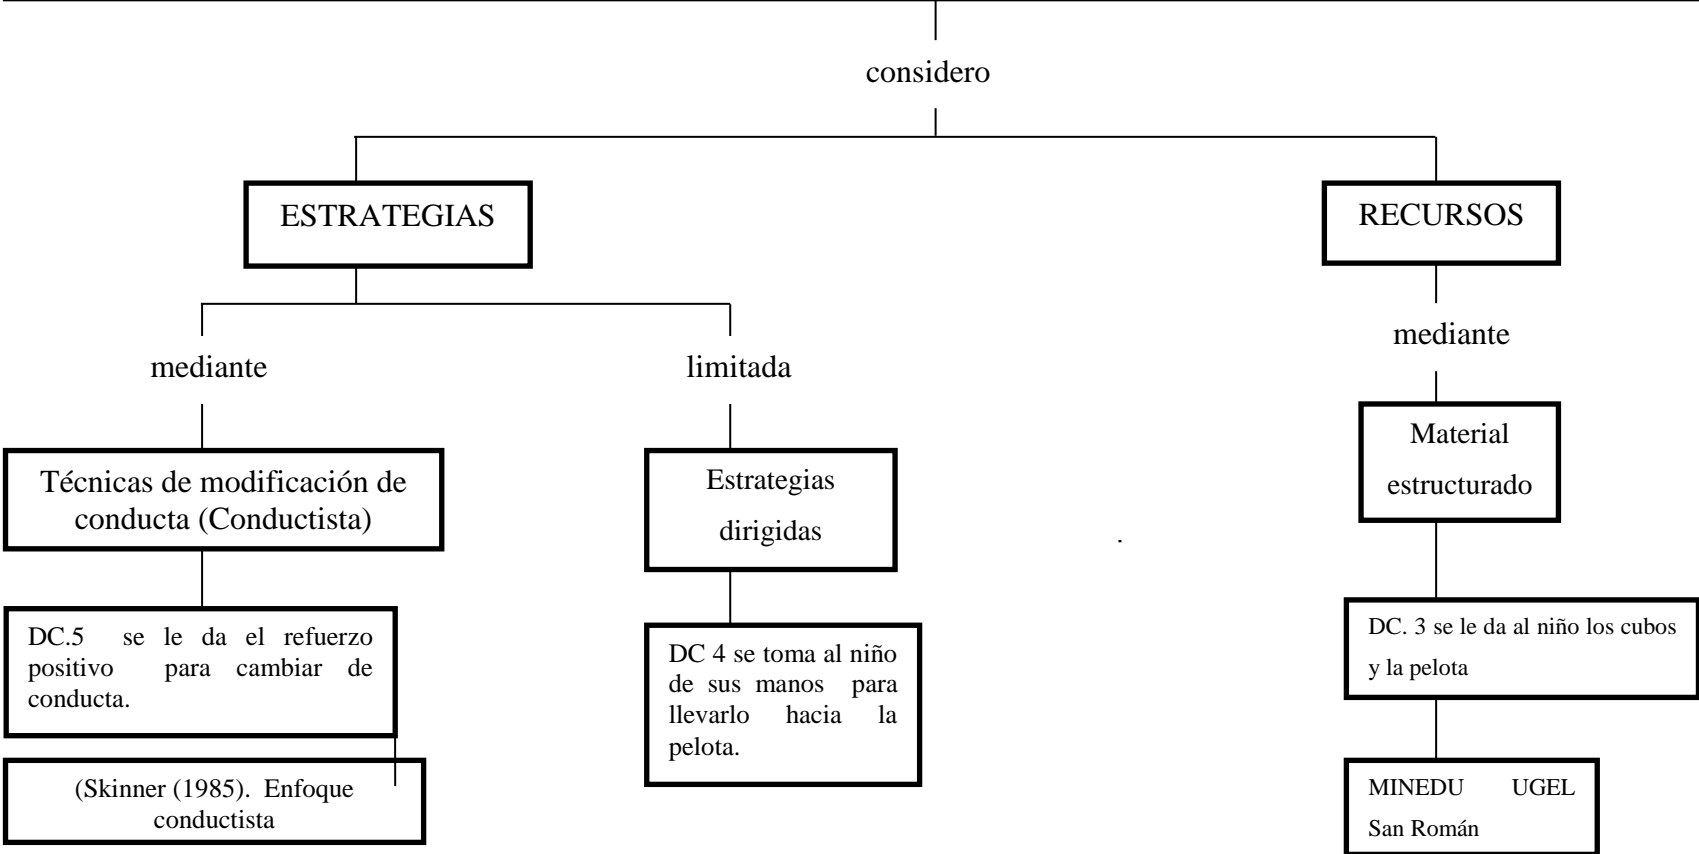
considero

ESTRATEGIAS

RECURSOS

mediante

limitada

mediante

Técnicas de modificación de conducta (Conductista)

Estrategias dirigidas

Material estructurado

DC.5 se le da el refuerzo positivo para cambiar de conducta.

DC 4 se toma al niño de sus manos para llevarlo hacia la pelota.

DC. 3 se le da al niño los cubos y la pelota

(Skinner (1985). Enfoque conductista

MINEDU UGEL San Román